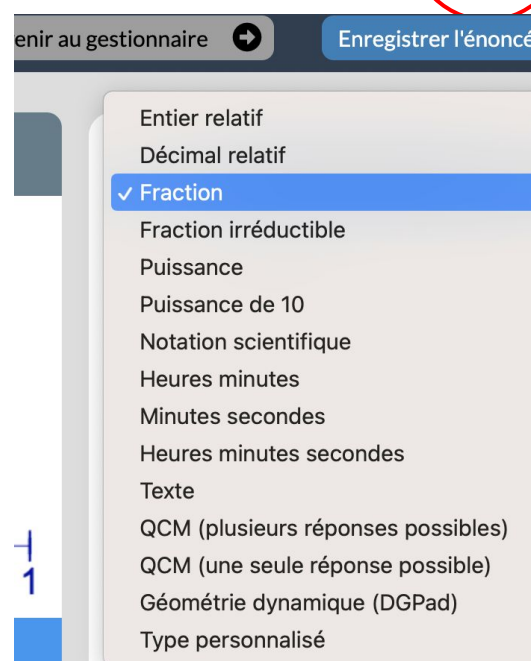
enir au gestionnaire

Enregistrer l'énoncé

Entier relatif
Décimal relatif
✓ Fraction
Fraction irréductible
Puissance
Puissance de 10
Notation scientifique
Heures minutes
Minutes secondes
Heures minutes secondes
Texte
QCM (plusieurs réponses possibles)
QCM (une seule réponse possible)
Géométrie dynamique (DGPad)
Type personnalisé

1